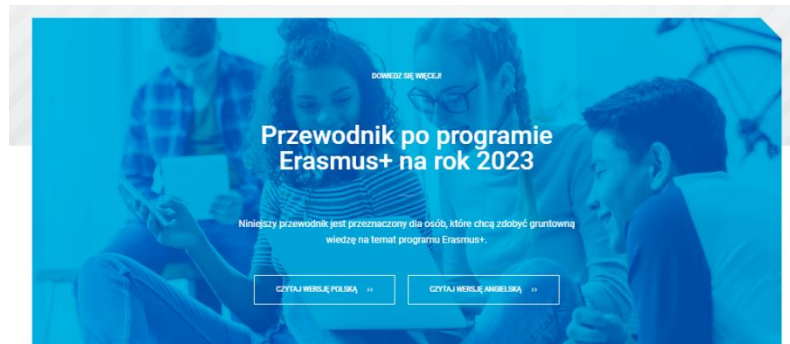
DOWIEDZ SIĘ WIĘCEJ!

Przewodnik po programie Erasmus+ na rok 2023

Niniejszy przewodnik jest przeznaczony dla osób, które chcą zdobyć gruntowną wiedzę na temat programu Erasmus+.

CZYTAJ WERSJĘ POLSKĄ ››

CZYTAJ WERSJĘ ANGIELSKĄ ››